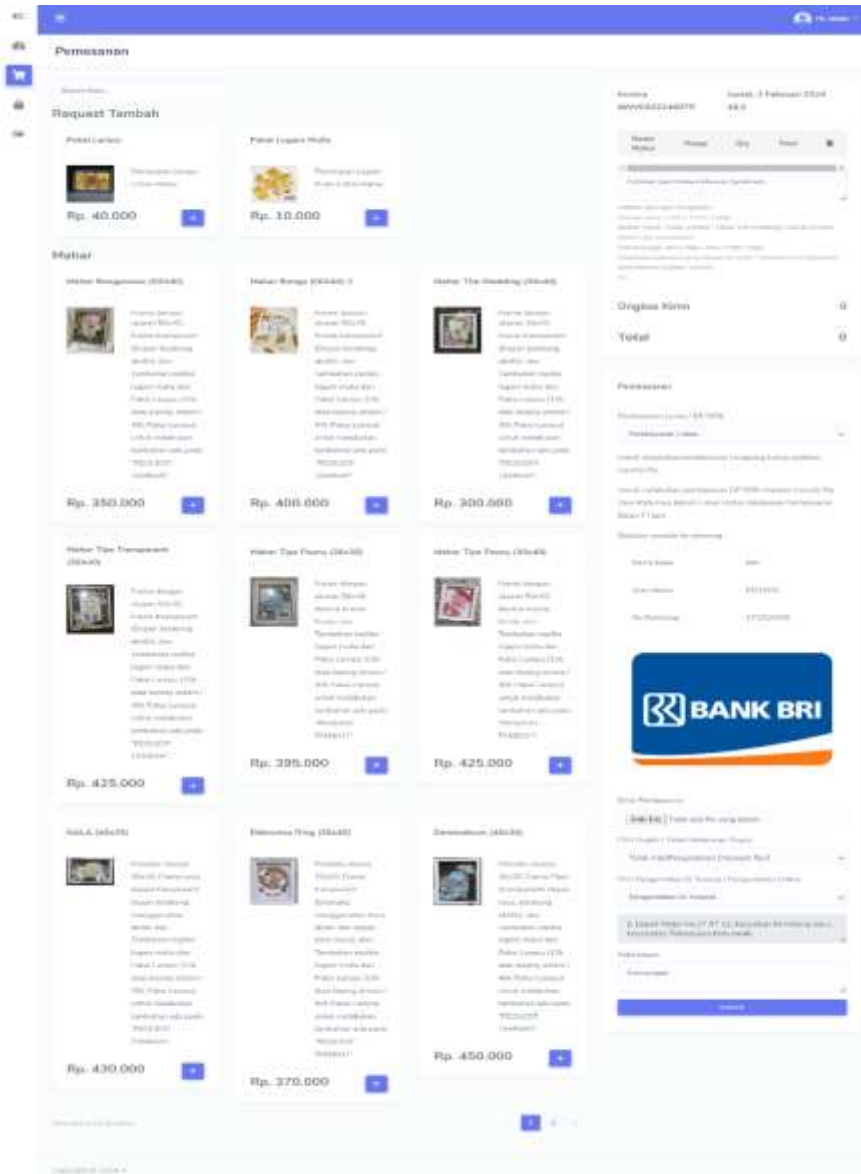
Pemesanan

Request Tambah

Rp. 40.000

Rp. 10.000

Mahar

Rp. 350.000

Rp. 400.000

Rp. 300.000

Rp. 425.000

Rp. 395.000

Rp. 425.000

Rp. 430.000

Rp. 370.000

Rp. 450.000

Ongkos Kirim 0

Total 0

BANK BRI